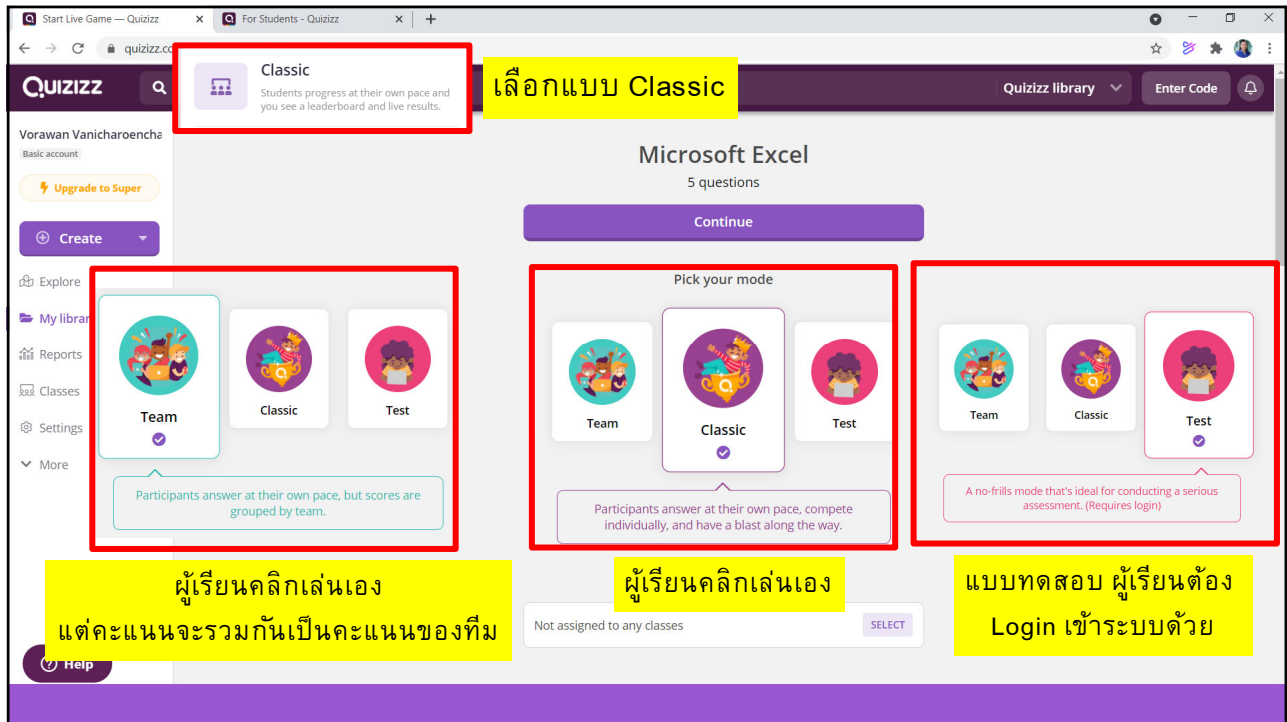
Start Live Game — Quizizz
For Students - Quizizz
quizizz.co

Quizizz

Classic
Students progress at their own pace and you see a leaderboard and live results.

เลือกแบบ Classic

Quizizz library
Enter Code

Vorawan Vanicharoencha
Basic account
Upgrade to Super
Create
Explore
My librar
Reports
Classes
Settings
More

Microsoft Excel
5 questions
Continue

Team
Classic
Test
Participants answer at their own pace, but scores are grouped by team.

Pick your mode
Team
Classic
Test
Participants answer at their own pace, compete individually, and have a blast along the way.

Team
Classic
Test
A no-frills mode that's ideal for conducting a serious assessment. (Requires login)

ผู้เรียนคลิกเล่นเอง
แต่คะแนนจะรวมกันเป็นคะแนนของทีม

ผู้เรียนคลิกเล่นเอง

Not assigned to any classes
SELECT

แบบทดสอบ ผู้เรียนต้อง Login เข้าระบบด้วย

Help